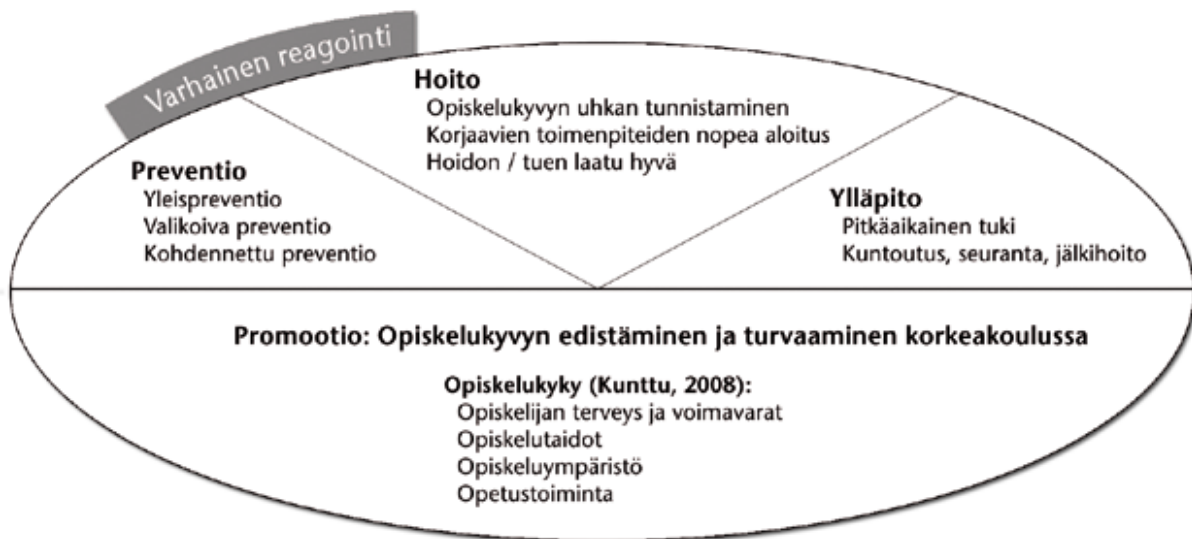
Varhainen reagointi

Hoito
Opiskelukyvyn uhkan tunnistaminen
Korjaavien toimenpiteiden nopea aloitus
Hoidon / tuen laatu hyvä

Preventio
Yleispreventio
Valikoiva preventio
Kohdennettu preventio

Ylläpito
Pitkäaikainen tuki
Kuntoutus, seuranta, jälkihoito

Promootio: Opiskelukyvyn edistäminen ja turvaaminen korkeakoulussa

Opiskelukyky (Kunttu, 2008):
Opiskelijan terveys ja voimavarat
Opiskelutaidot
Opiskeluympäristö
Opetustoiminta